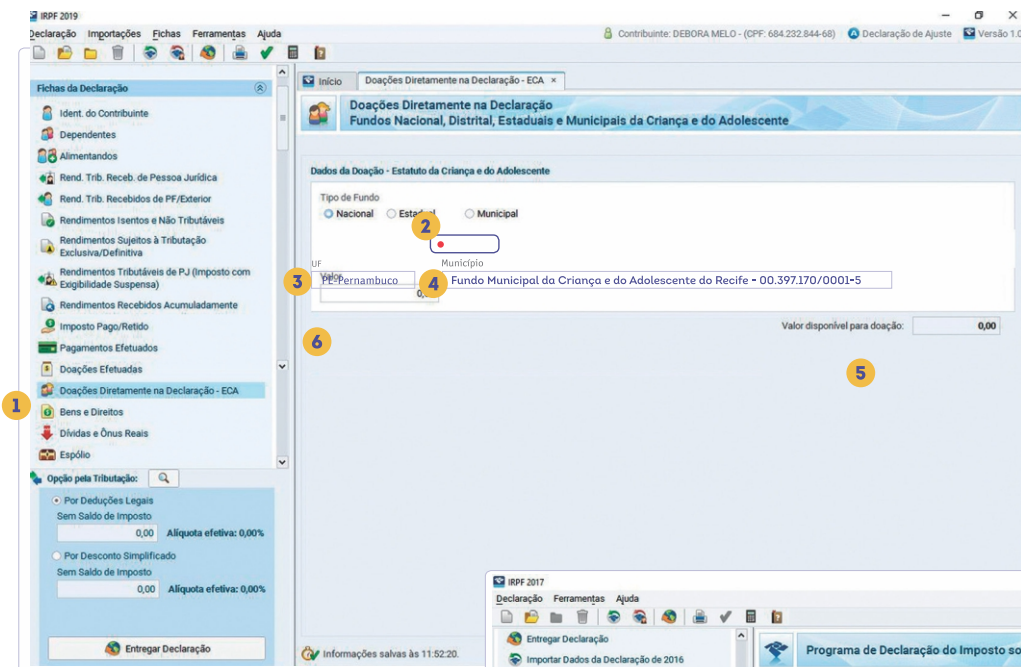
IRPF 2019

Declaração Importações Fichas Ferramentas Ajuda

Contribuinte: DEBORA MELO - (CPF: 684.232.844-68) Declaração de Ajuste Versão 1.0

Fichas da Declaração

Ident. do Contribuinte
Dependentes
Alimentandos
Rend. Trib. Receb. de Pessoa Jurídica
Rend. Trib. Recebidos de PF/Exterior
Rendimentos Isentos e Não Tributáveis
Rendimentos Sujeitos à Tributação Exclusiva/Definitiva
Rendimentos Tributáveis de PJ (Imposto com Exigibilidade Suspensa)
Rendimentos Recebidos Acumuladamente
Imposto Pago/Retido
Pagamentos Efetuados
Doações Efetuadas
Doações Diretamente na Declaração - ECA
Bens e Direitos
Dívidas e Ônus Reais
Espólio

1

Opção pela Tributação:

Por Deduções Legais
Sem Saldo de Imposto
0,00 Alíquota efetiva: 0,00%

Por Desconto Simplificado
Sem Saldo de Imposto
0,00 Alíquota efetiva: 0,00%

Entregar Declaração

Início Doações Diretamente na Declaração - ECA ×

Doações Diretamente na Declaração
Fundos Nacional, Distrital, Estaduais e Municipais da Criança e do Adolescente

Dados da Doação - Estatuto da Criança e do Adolescente

Tipo de Fundo
Nacional Estadual Municipal

2

UF
3 PE-Pernambuco
Valor
0,

Município
4 Fundo Municipal da Criança e do Adolescente do Recife - 00.397.170/0001-5

Valor disponível para doação: 0,00

6

5

Informações salvas às 11:52:20.

IRPF 2017

Declaração Ferramentas Ajuda

Entregar Declaração
Importar Dados da Declaração de 2016

Programa de Declaração do Imposto so